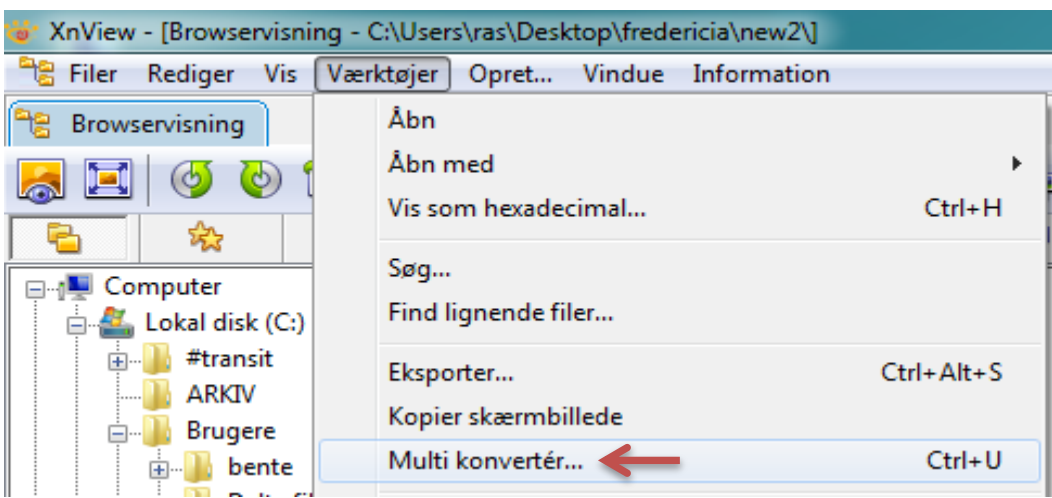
XnView - [Browservisning - C:\Users\ras\Desktop\fredericia\new2\]

Filer Rediger Vis Værktøjer Opret... Vindue Information

Browservisning

Computer
Lokal disk (C:)
#transit
ARKIV
Brugere
bente

Åbn
Åbn med
Vis som hexadecimal... Ctrl+H
Søg...
Find lignende filer...
Eksporter... Ctrl+Alt+S
Kopier skærmbillede
Multi konvertér... Ctrl+U